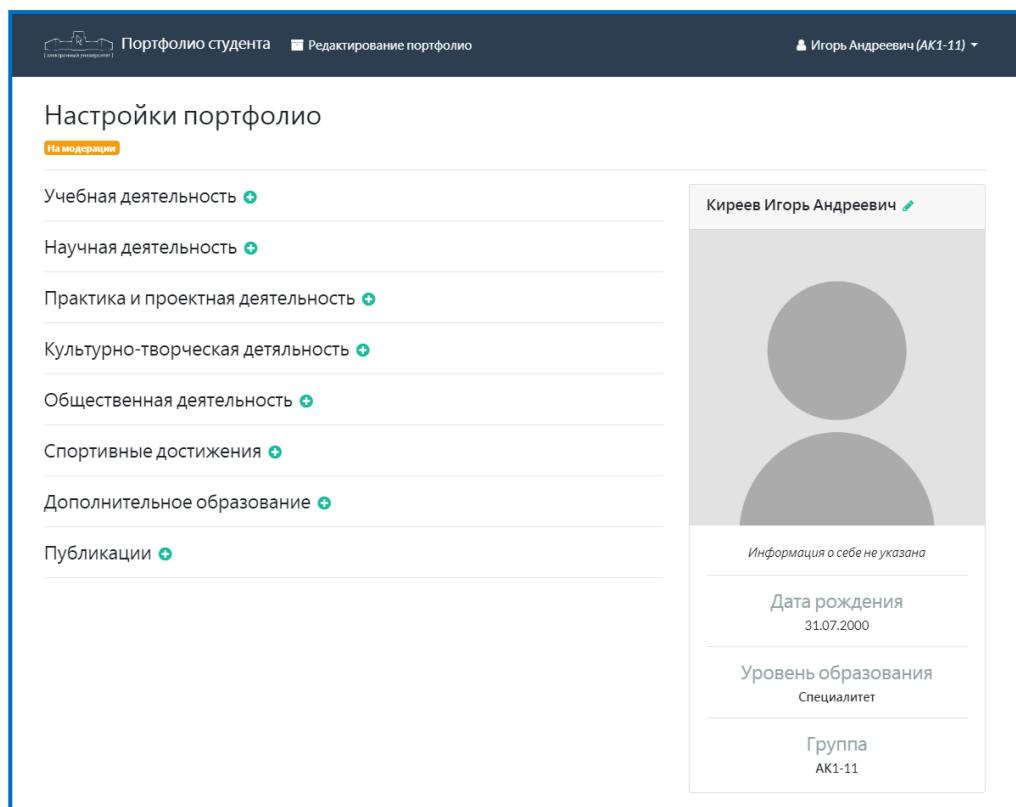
[ электронный университет ] Портфолио студента Редактирование портфолио Игорь Андреевич (АК1-11)

Настройки портфолио

На модерации

Учебная деятельность

Научная деятельность

Практика и проектная деятельность

Культурно-творческая детяльность

Общественная деятельность

Спортивные достижения

Дополнительное образование

Публикации

Киреев Игорь Андреевич

Информация о себе не указана

Дата рождения
31.07.2000

Уровень образования
Специалитет

Группа
АК1-11